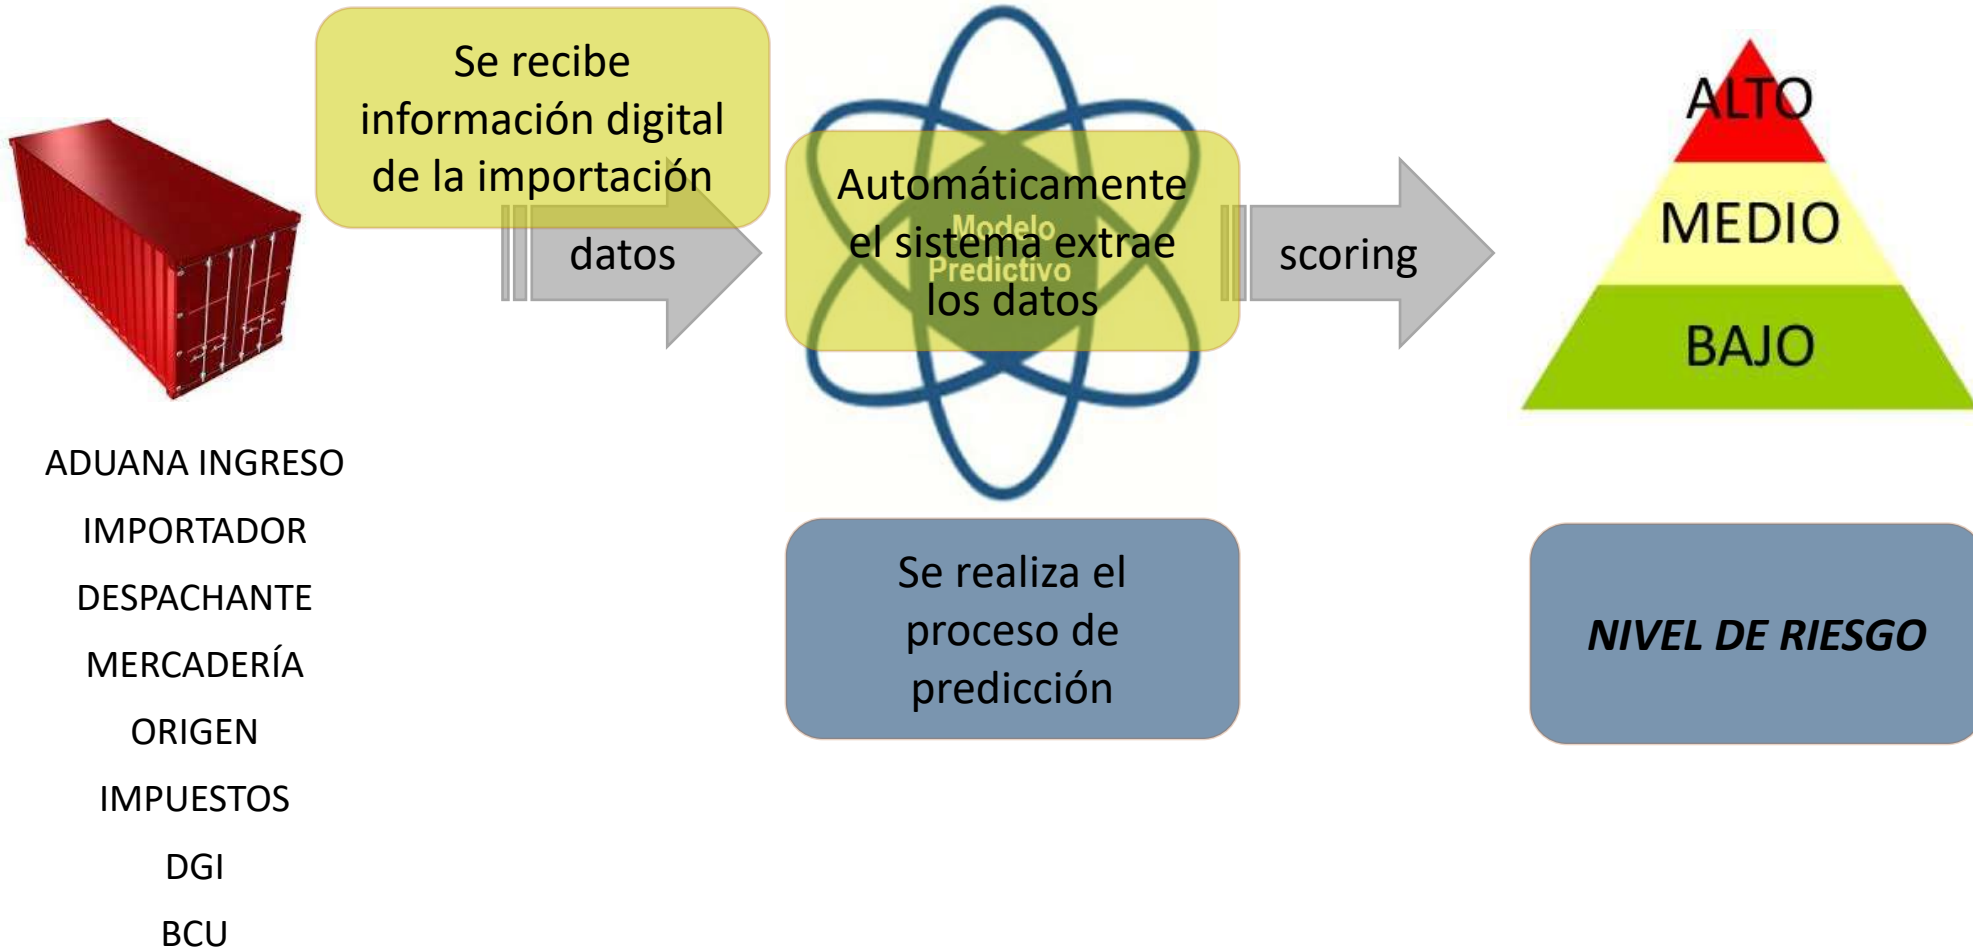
Se recibe información digital de la importación

datos

Automáticamente el sistema extrae los datos

Modelo Predictivo

scoring

ALTO

MEDIO

BAJO

ADUANA INGRESO

IMPORTADOR

DESPACHANTE

MERCADERÍA

ORIGEN

IMPUESTOS

DGI

BCU

Se realiza el proceso de predicción

NIVEL DE RIESGO